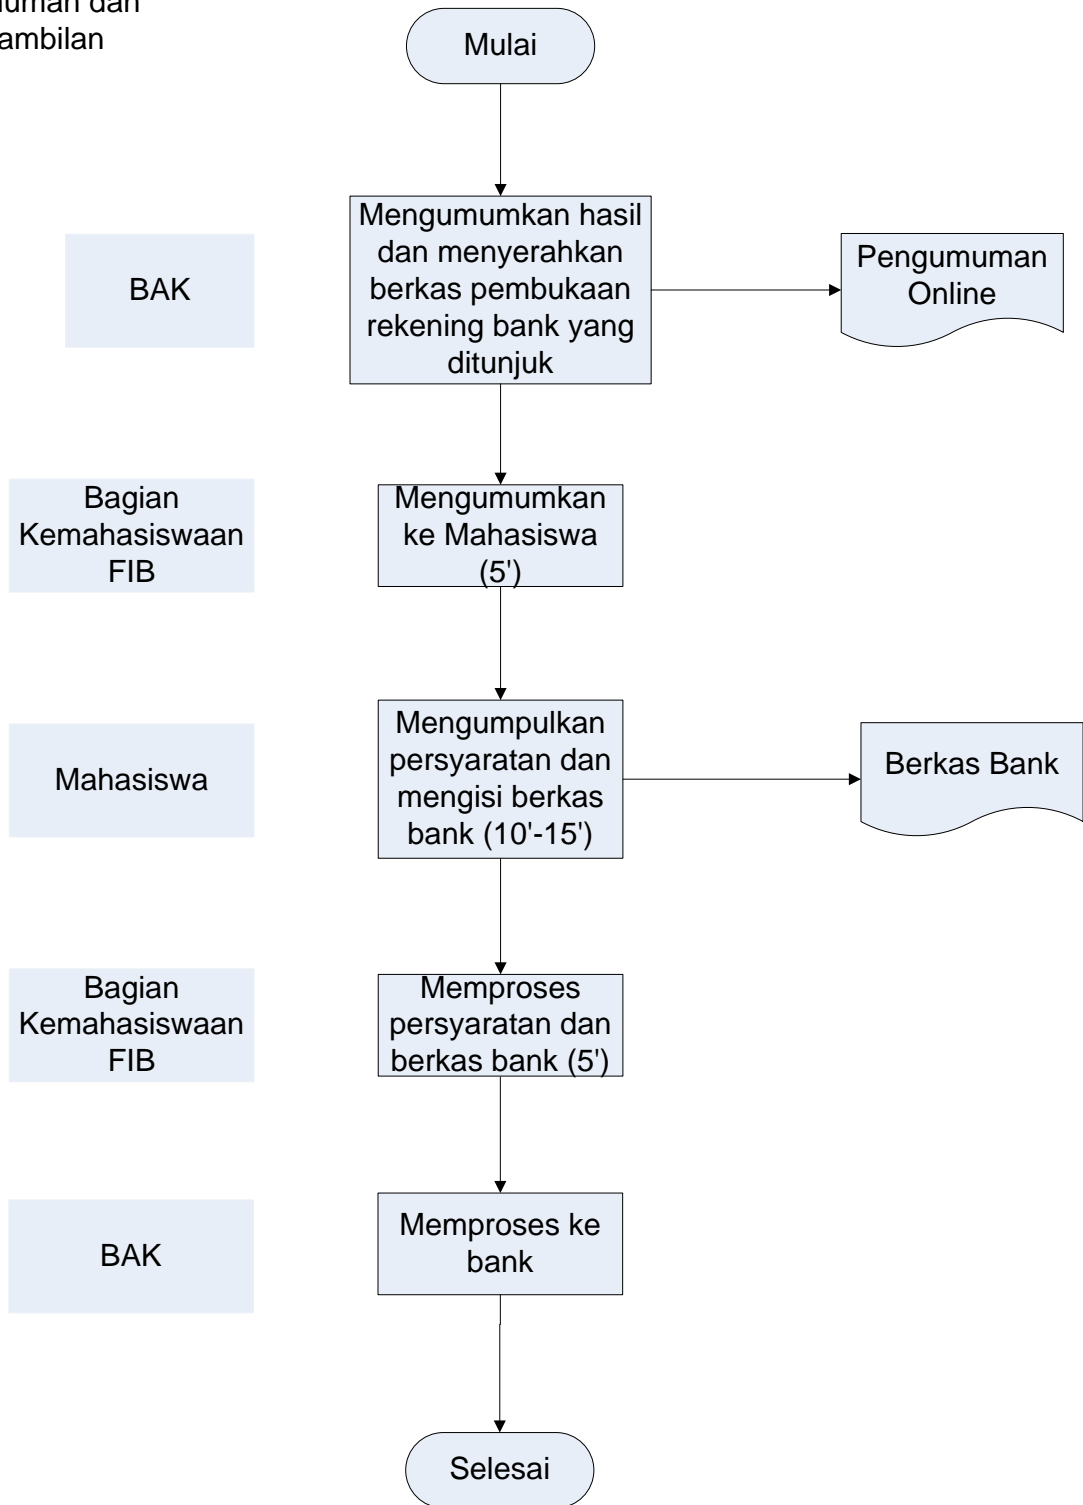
umuman dan
ambilan

Mulai

BAK

Mengumumkan hasil dan menyerahkan berkas pembukaan rekening bank yang ditunjuk

Pengumuman Online

Bagian Kemahasiswaan FIB

Mengumumkan ke Mahasiswa (5')

Mahasiswa

Mengumpulkan persyaratan dan mengisi berkas bank (10'-15')

Berkas Bank

Bagian Kemahasiswaan FIB

Memproses persyaratan dan berkas bank (5')

BAK

Memproses ke bank

Selesai